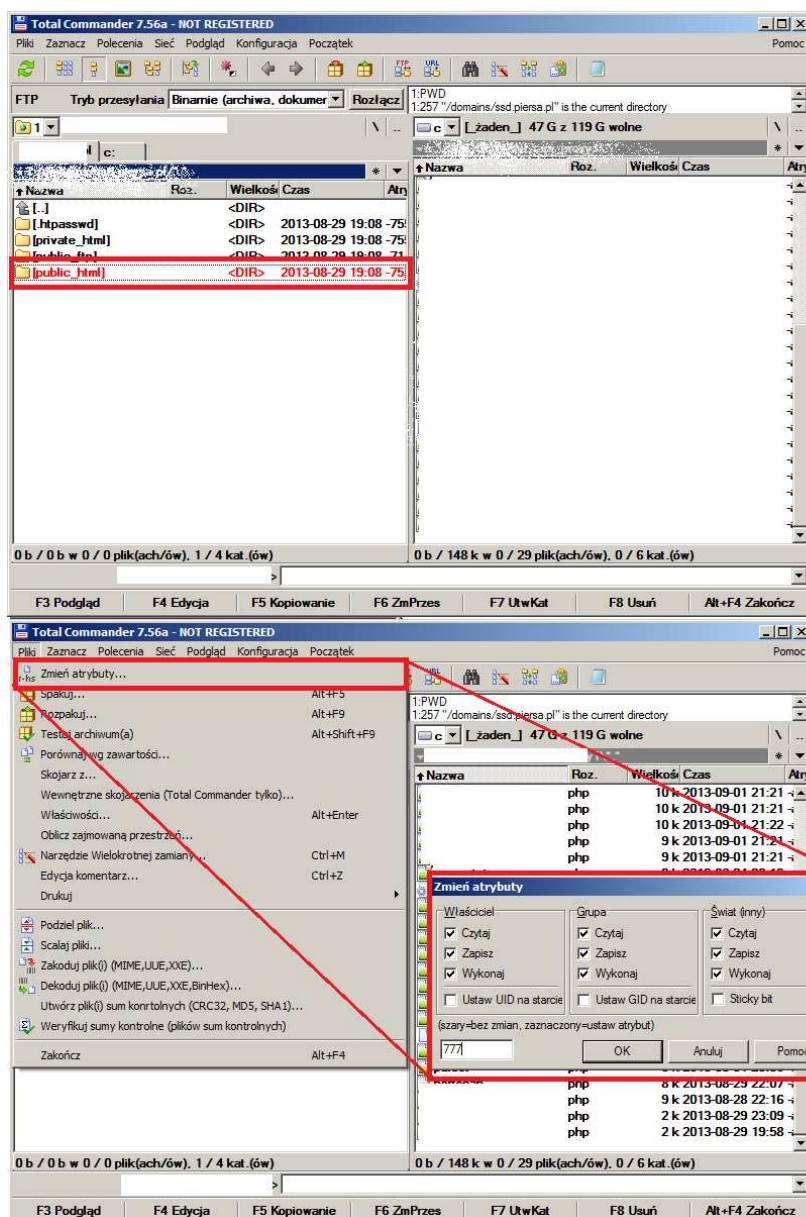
Total Commander 7.56a - NOT REGISTERED
Pliki Zaznacz Polecenia Sieć Podgląd Konfiguracja Początek
Pomoc
FTP Tryb przesyłania Binarnie (archiwa, dokumer Rozłącz
1:PWD
1:257 "/domains/ssd.piersa.pl" is the current directory
c [_żaden_] 47 G z 119 G wolne
c:
Nazwa Roz. Wielkość Czas Atr
[..] <DIR>
[.htpasswd] <DIR> 2013-08-29 19:08 -75
[private_html] <DIR> 2013-08-29 19:08 -75
[public_ftp] <DIR> 2013-08-29 19:08 -71
[public_html] <DIR> 2013-08-29 19:08 -75
Nazwa Roz. Wielkość Czas Atr
0 b / 0 b w 0 / 0 plik(ach/ów), 1 / 4 kat.(ów)
0 b / 148 k w 0 / 29 plik(ach/ów), 0 / 6 kat.(ów)
F3 Podgląd F4 Edycja F5 Kopiowanie F6 ZmPrzes F7 UtwKat F8 Usuń Alt+F4 Zakończ

Total Commander 7.56a - NOT REGISTERED
Pliki Zaznacz Polecenia Sieć Podgląd Konfiguracja Początek
Pomoc
Zmień atrybuty...
Spakuj... Alt+F5
Rozpakuj... Alt+F9
Testuj archiwum(a) Alt+Shift+F9
Porównaj wg zawartości...
Skojarz z...
Wewnętrzne skojarzenia (Total Commander tylko)...
Właściwości... Alt+Enter
Oblicz zajmowaną przestrzeń...
Narzędzie Wielokrotnej zamiany... Ctrl+M
Edycja komentarz... Ctrl+Z
Drukuj
Podziel plik...
Scalaj pliki...
Zakoduj plik(i) (MIME,UUE,XXE)...
Dekoduj plik(i) (MIME,UUE,XXE,BinHex)...
Utwórz plik(i) sum konrtolnych (CRC32, MD5, SHA1)...
Weryfikuj sumy kontrolne (plików sum kontrolnych)
Zakończ Alt+F4
1:PWD
1:257 "/domains/ssd.piersa.pl" is the current directory
c [_żaden_] 47 G z 119 G wolne
Nazwa Roz. Wielkość Czas Atr
php 10 k 2013-09-01 21:21
php 10 k 2013-09-01 21:21
php 10 k 2013-09-01 21:22
php 9 k 2013-09-01 21:21
php 9 k 2013-09-01 21:21
Zmień atrybuty
Właściciel
Czytaj
Zapisz
Wykonaj
Ustaw UID na starcie
Grupa
Czytaj
Zapisz
Wykonaj
Ustaw GID na starcie
Świat (inny)
Czytaj
Zapisz
Wykonaj
Sticky bit
(szary=bez zmian, zaznaczony=ustaw atrybut)
777
OK Anuluj Pomoc
php 8 k 2013-08-29 22:07
php 9 k 2013-08-28 22:16
php 2 k 2013-08-29 23:09
php 2 k 2013-08-29 19:58
0 b / 0 b w 0 / 0 plik(ach/ów), 1 / 4 kat.(ów)
0 b / 148 k w 0 / 29 plik(ach/ów), 0 / 6 kat.(ów)
F3 Podgląd F4 Edycja F5 Kopiowanie F6 ZmPrzes F7 UtwKat F8 Usuń Alt+F4 Zakończ